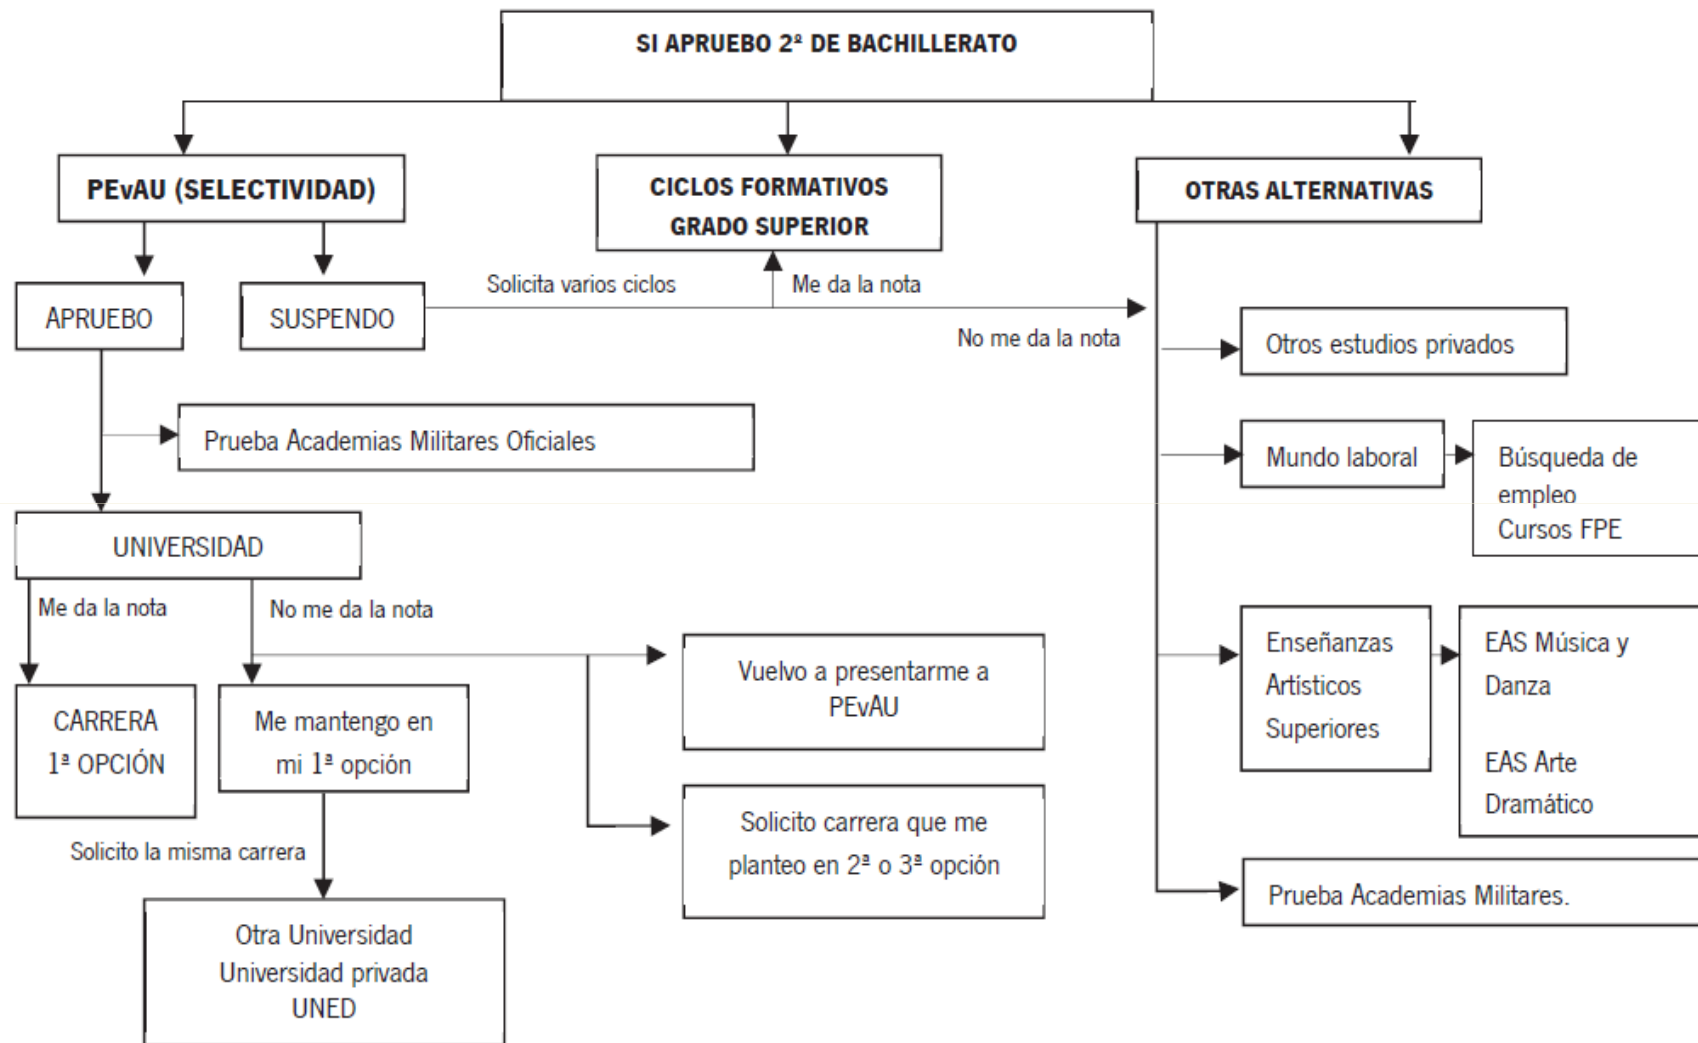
SI APRUEBO 2ª DE BACHILLERATO

PEvAU (SELECTIVIDAD)

CICLOS FORMATIVOS GRADO SUPERIOR

OTRAS ALTERNATIVAS

APRUEBO

SUSPENDO

Solicita varios ciclos

Me da la nota

No me da la nota

Otros estudios privados

Prueba Academias Militares Oficiales

Mundo laboral

Búsqueda de empleo
Cursos FPE

UNIVERSIDAD

Me da la nota

No me da la nota

Vuelvo a presentarme a PEvAU

Enseñanzas Artísticos Superiores

EAS Música y Danza

EAS Arte Dramático

CARRERA 1ª OPCIÓN

Me mantengo en mi 1ª opción

Solicito la misma carrera

Solicito carrera que me planteo en 2ª o 3ª opción

Prueba Academias Militares.

Otra Universidad
Universidad privada
UNED